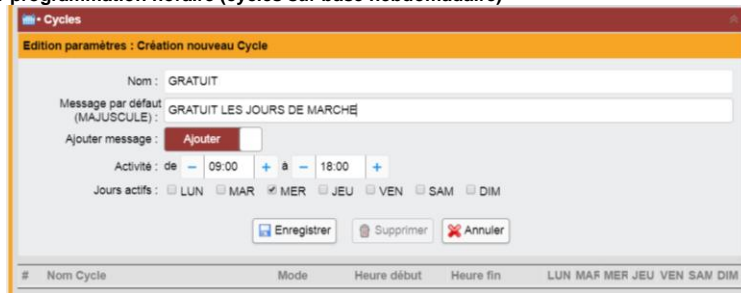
programmation horaire (cycles sur base hebdomadaire)

Cycles

Edition paramètres : Création nouveau Cycle

Nom : GRATUIT

Message par défaut (MAJUSCULE) : GRATUIT LES JOURS DE MARCHE

Ajouter message : Ajouter

Activité : de – 09:00 + à – 18:00 +

Jours actifs : LUN MAR MER JEU VEN SAM DIM

Enregistrer Supprimer Annuler

| # | Nom Cycle | Mode | Heure début | Heure fin | LUN | MAF | MER | JEU | VEN | SAM | DIM |
|---|---|---|---|---|---|---|---|---|---|---|---|